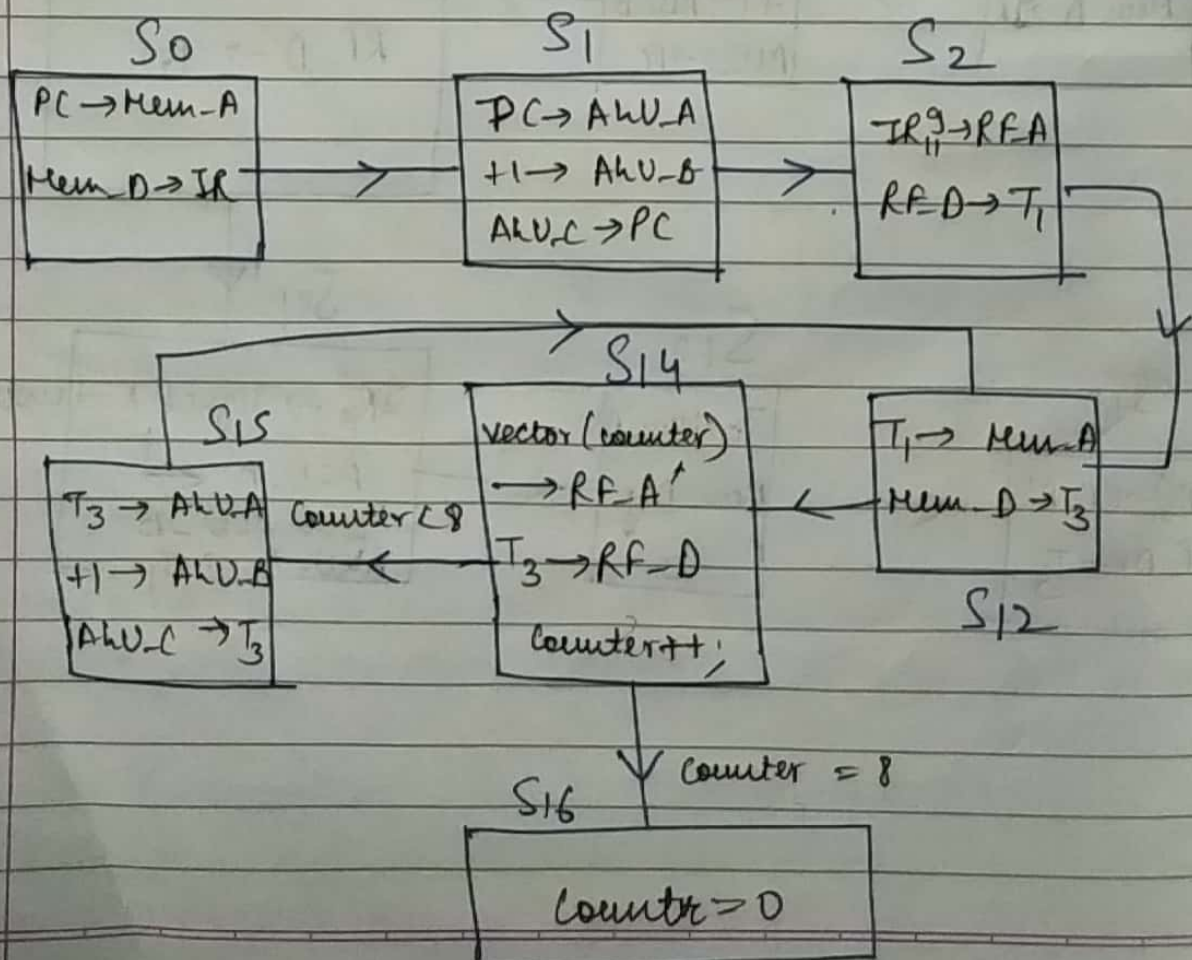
S0
PC → Mem_A
Mem_D → IR

S1
PC → ALU_A
+1 → ALU_B
ALU_C → PC

S2
$IR_{11}^{9}$ → RF_A
RF_D → $T_1$

S14
vector (counter)
→ RF_A
$T_3$ → RF_D
Counter++;

S15
$T_3$ → ALU_A
+1 → ALU_B
ALU_C → $T_3$

Counter < 8

$T_1$ → Mem_A
Mem_D → $T_3$
S12

Counter = 8

S16
Countr = 0